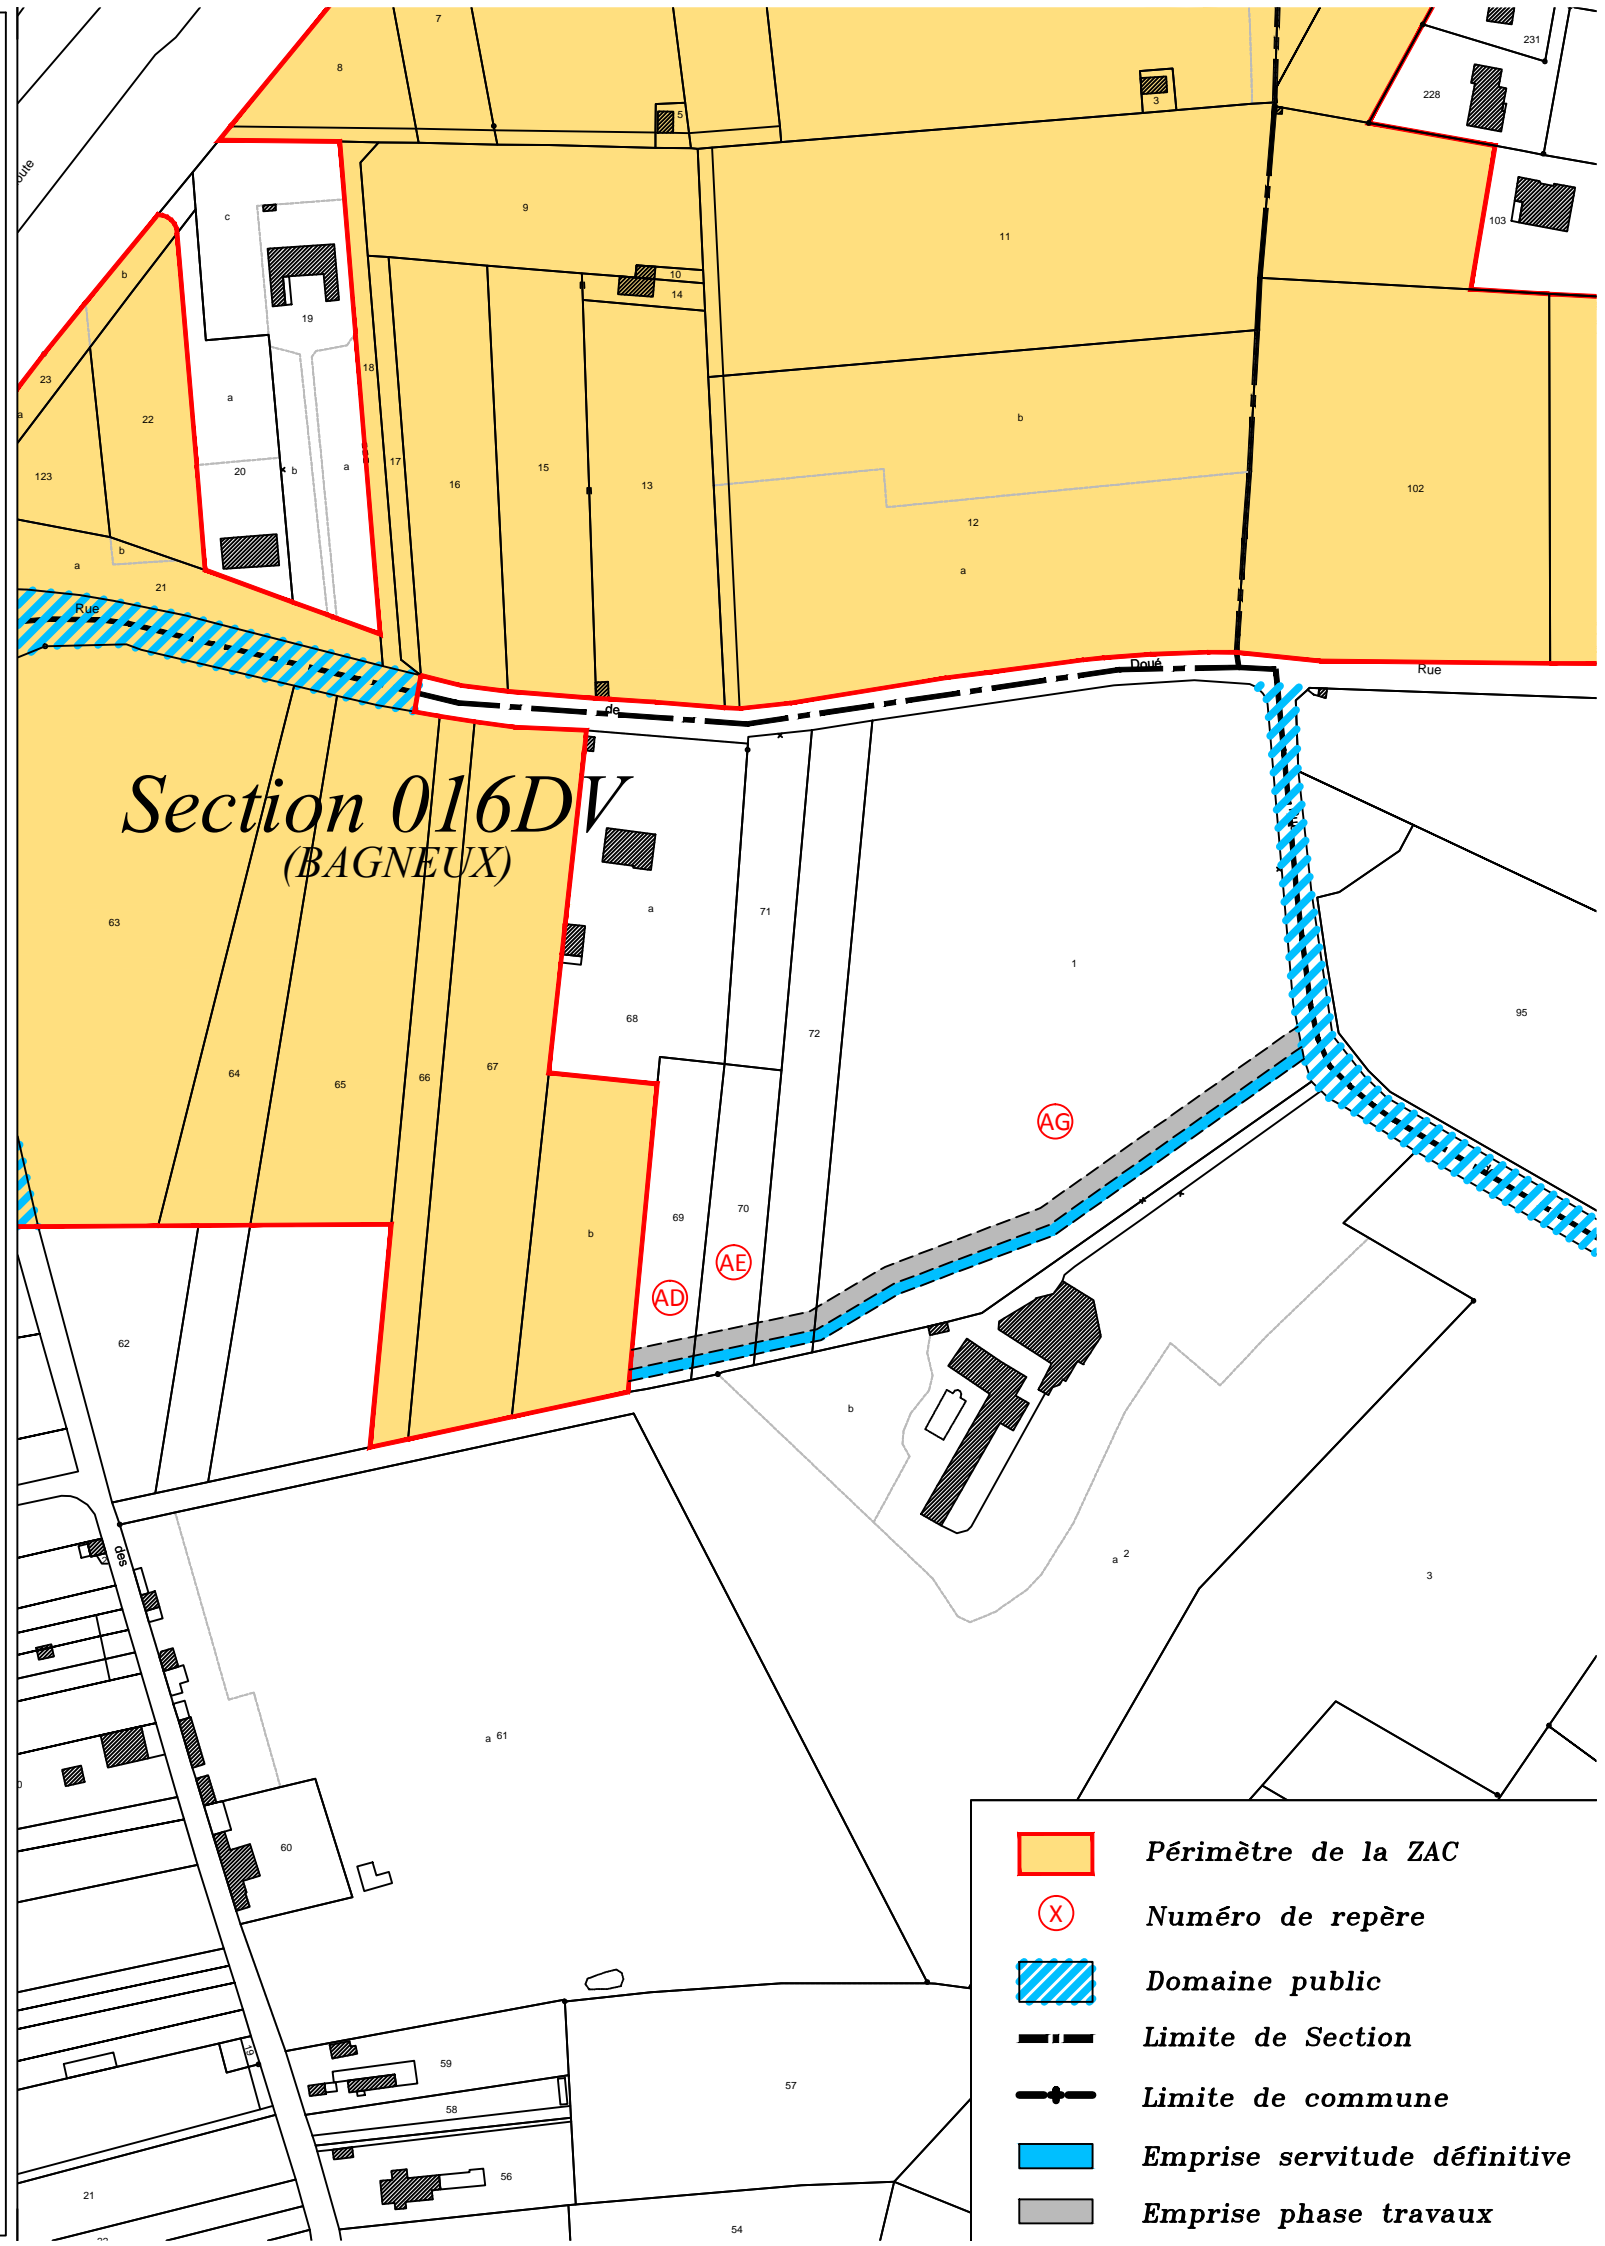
oute

7
8
5
3
231
228
103
c
9
11
10
14
b
19
18
23
a
22
a
b
a
17
16
15
13
b
12
102
123
20
b
21
a
Rue
Doué
Rue
de
Section 016DV
(BAGNEUX)
63
a
71
1
68
72
95
64
65
66
67
AG
69
70
b
AE
AD
62
b
a 2
3
des
a 61
60
59
58
57
56
21
54

Périmètre de la ZAC
X Numéro de repère
Domaine public
Limite de Section
Limite de commune
Emprise servitude définitive
Emprise phase travaux